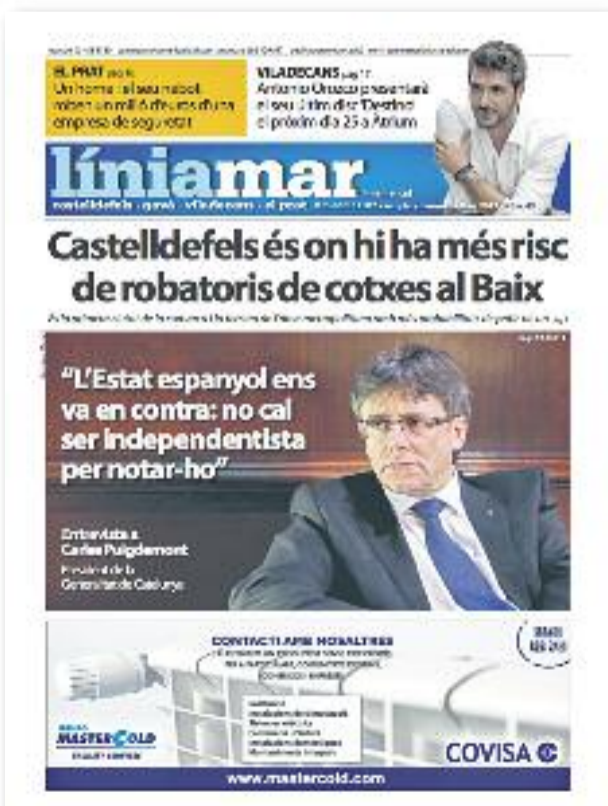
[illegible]

EL PRAT pàg. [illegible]
Un home i el seu nebot roben un milió d'euros d'una empresa de seguretat

VILADECANS pàg. 17
Antonio Orozco presentarà el seu últim disc 'Destino' el pròxim dia 25 a Atrium

líniamar

castelldefels · gavà · viladecans · el prat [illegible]

Castelldefels és on hi ha més risc de robatoris de cotxes al Baix

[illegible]

"L'Estat espanyol ens va en contra: no cal ser independentista per notar-ho"

Entrevista a Carles Puigdemont
President de la Generalitat de Catalunya

CONTACTI AMB NOSALTRES
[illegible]

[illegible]

MASTERCOLD

COVISA

www.mastercold.com